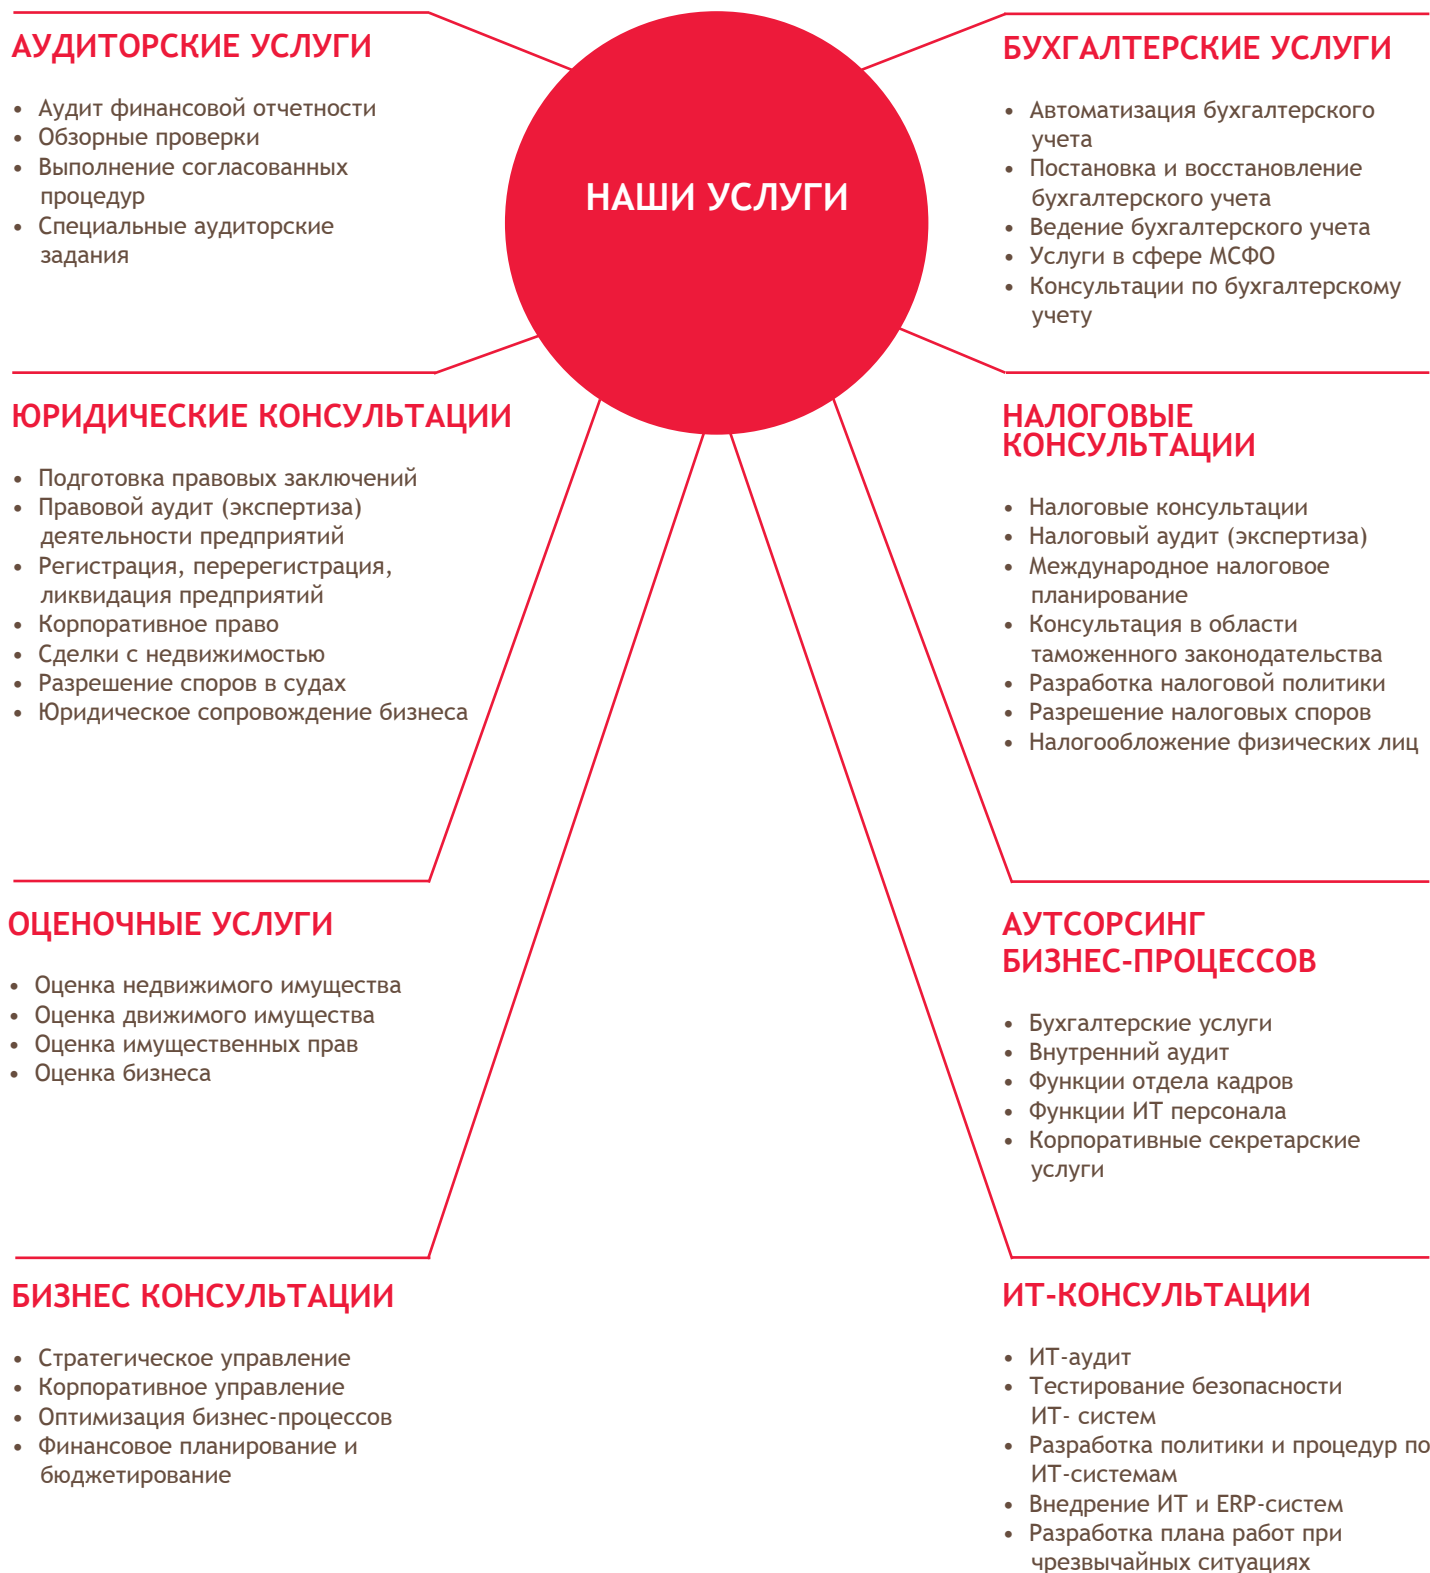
НАШИ УСЛУГИ

АУДИТОРСКИЕ УСЛУГИ

- Аудит финансовой отчетности
- Обзорные проверки
- Выполнение согласованных процедур
- Специальные аудиторские задания

БУХГАЛТЕРСКИЕ УСЛУГИ

- Автоматизация бухгалтерского учета
- Постановка и восстановление бухгалтерского учета
- Ведение бухгалтерского учета
- Услуги в сфере МСФО
- Консультации по бухгалтерскому учету

ЮРИДИЧЕСКИЕ КОНСУЛЬТАЦИИ

- Подготовка правовых заключений
- Правовой аудит (экспертиза) деятельности предприятий
- Регистрация, перерегистрация, ликвидация предприятий
- Корпоративное право
- Сделки с недвижимостью
- Разрешение споров в судах
- Юридическое сопровождение бизнеса

НАЛОГОВЫЕ КОНСУЛЬТАЦИИ

- Налоговые консультации
- Налоговый аудит (экспертиза)
- Международное налоговое планирование
- Консультация в области таможенного законодательства
- Разработка налоговой политики
- Разрешение налоговых споров
- Налогообложение физических лиц

ОЦЕНОЧНЫЕ УСЛУГИ

- Оценка недвижимого имущества
- Оценка движимого имущества
- Оценка имущественных прав
- Оценка бизнеса

АУТСОРСИНГ БИЗНЕС-ПРОЦЕССОВ

- Бухгалтерские услуги
- Внутренний аудит
- Функции отдела кадров
- Функции ИТ персонала
- Корпоративные секретарские услуги

БИЗНЕС КОНСУЛЬТАЦИИ

- Стратегическое управление
- Корпоративное управление
- Оптимизация бизнес-процессов
- Финансовое планирование и бюджетирование

ИТ-КОНСУЛЬТАЦИИ

- ИТ-аудит
- Тестирование безопасности ИТ- систем
- Разработка политики и процедур по ИТ-системам
- Внедрение ИТ и ERP-систем
- Разработка плана работ при чрезвычайных ситуациях